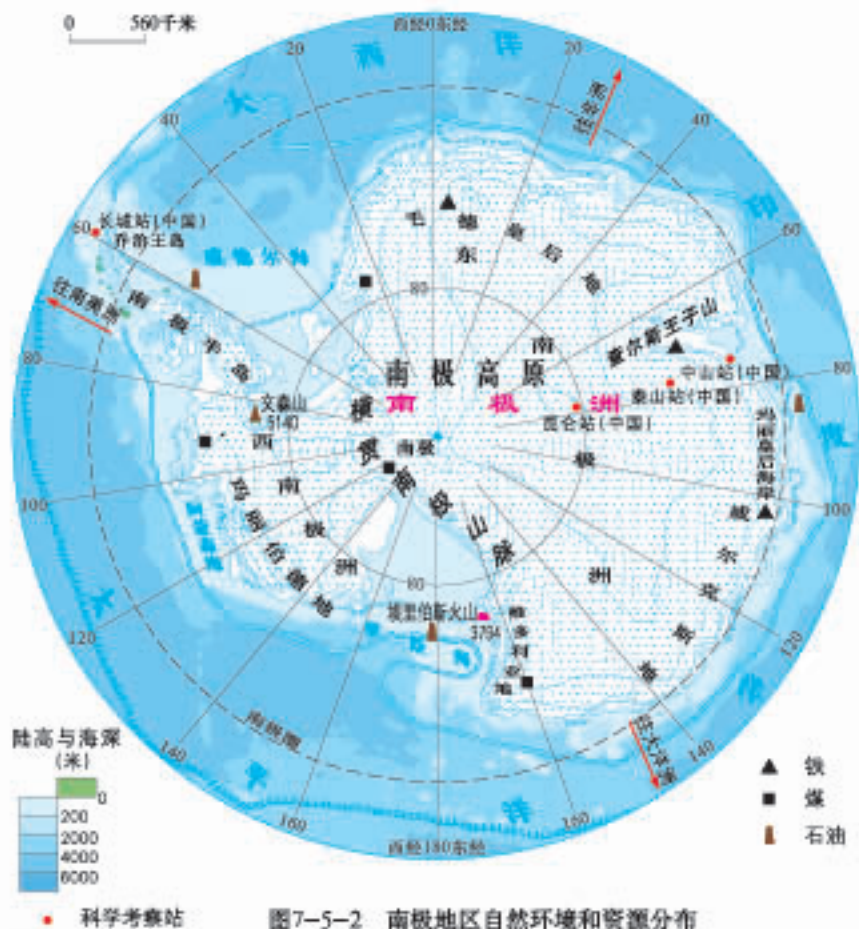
0 560千米

西经0东经

20
20
40
40
60
60
80
80
100
100
120
120
140
140
160
160

大 西 洋
印 度 洋
太 平 洋

往南非
往南美洲
往澳大利亚

长城站(中国)
乔治王岛
威德尔海
毛 德 皇 后 地
恩 德 比 地
南极半岛
南极高原
南 极 洲
横 贯 南 极 山 脉
查尔斯王子山
中山站(中国)
泰山站(中国)
昆仑站(中国)
文森山 5140
南极
西 南 极 洲
玛丽伯德地
东 南 极 洲
威尔克斯地
埃里伯斯火山 3794
维多利亚地
罗斯冰架
罗斯海
阿蒙森海
南极圈
西经180东经

陆高与海深
(米)
0
200
2000
4000
6000

▲ 铁
■ 煤
石油

• 科学考察站

图7-5-2 南极地区自然环境和资源分布